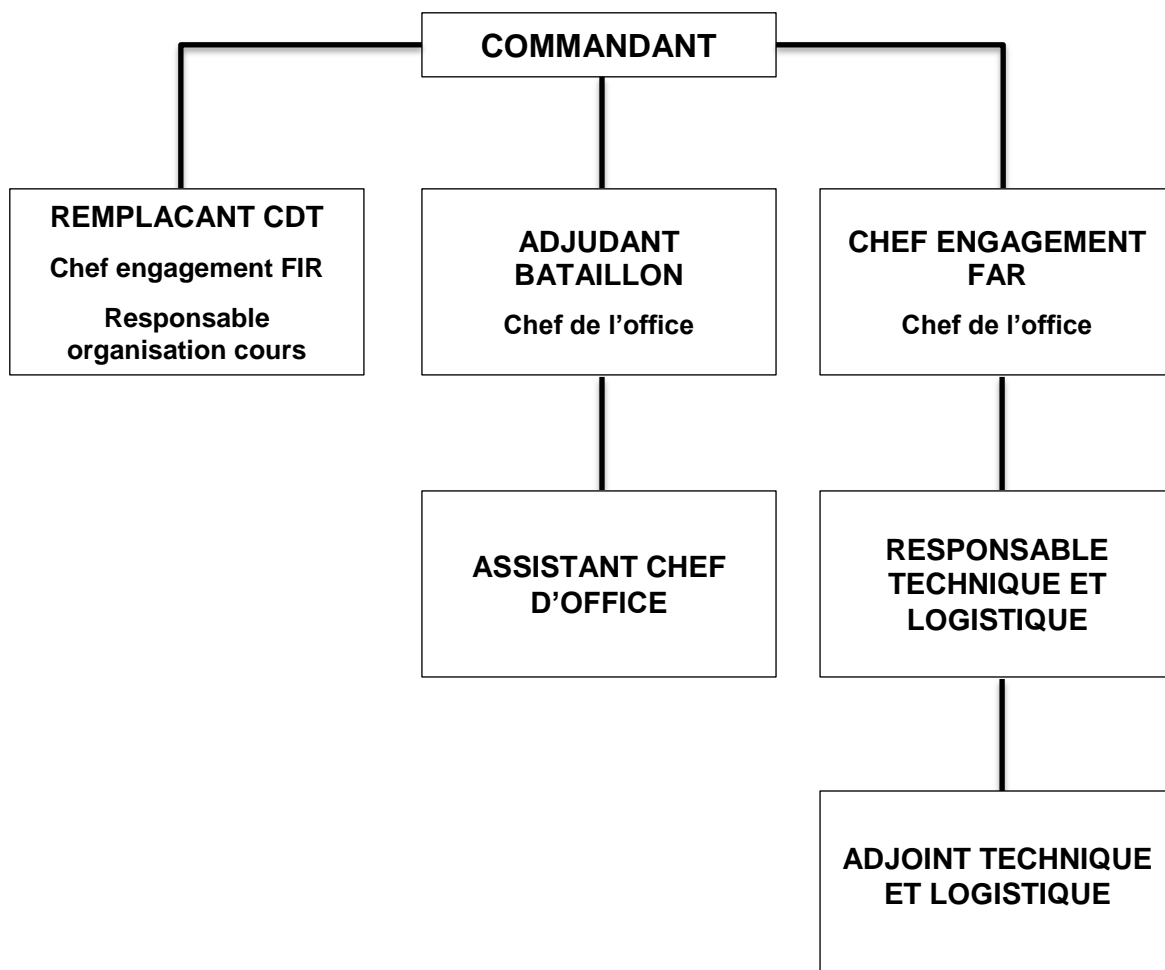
COMMANDANT

REMPLACANT CDT
Chef engagement FIR
Responsable organisation cours

ADJUDANT BATAILLON
Chef de l'office

CHEF ENGAGEMENT FAR
Chef de l'office

ASSISTANT CHEF D'OFFICE

RESPONSABLE TECHNIQUE ET LOGISTIQUE

ADJOINT TECHNIQUE ET LOGISTIQUE